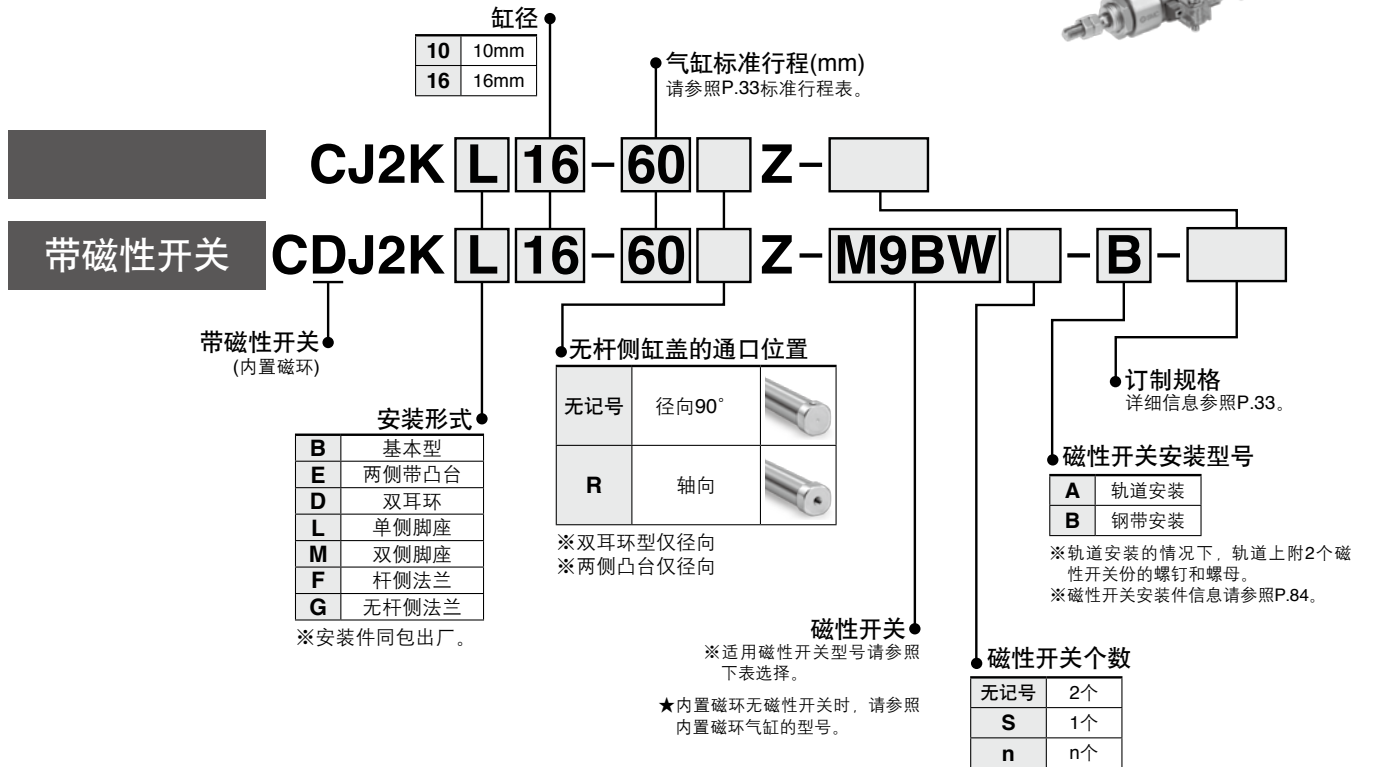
缸径

| 10 | 10mm |
|---|---|
| 16 | 16mm |

气缸标准行程(mm)
请参照P.33标准行程表。

CJ2K L 16 - 60 Z -

带磁性开关 CDJ2K L 16 - 60 Z - M9BW - B -

带磁性开关
(内置磁环)

无杆侧缸盖的通口位置

| 无记号 | 径向90˚ |
|---|---|
| R | 轴向 |

※双耳环型仅径向
※两侧凸台仅径向

订制规格
详细信息参照P.33。

安装形式

| B | 基本型 |
|---|---|
| E | 两侧带凸台 |
| D | 双耳环 |
| L | 单侧脚座 |
| M | 双侧脚座 |
| F | 杆侧法兰 |
| G | 无杆侧法兰 |

※安装件同包出厂。

磁性开关安装型号

| A | 轨道安装 |
|---|---|
| B | 钢带安装 |

※轨道安装的情况下，轨道上附2个磁性开关份的螺钉和螺母。
※磁性开关安装件信息请参照P.84。

磁性开关
※适用磁性开关型号请参照下表选择。

★内置磁环无磁性开关时，请参照内置磁环气缸的型号。

磁性开关个数

| 无记号 | 2个 |
|---|---|
| S | 1个 |
| n | n个 |